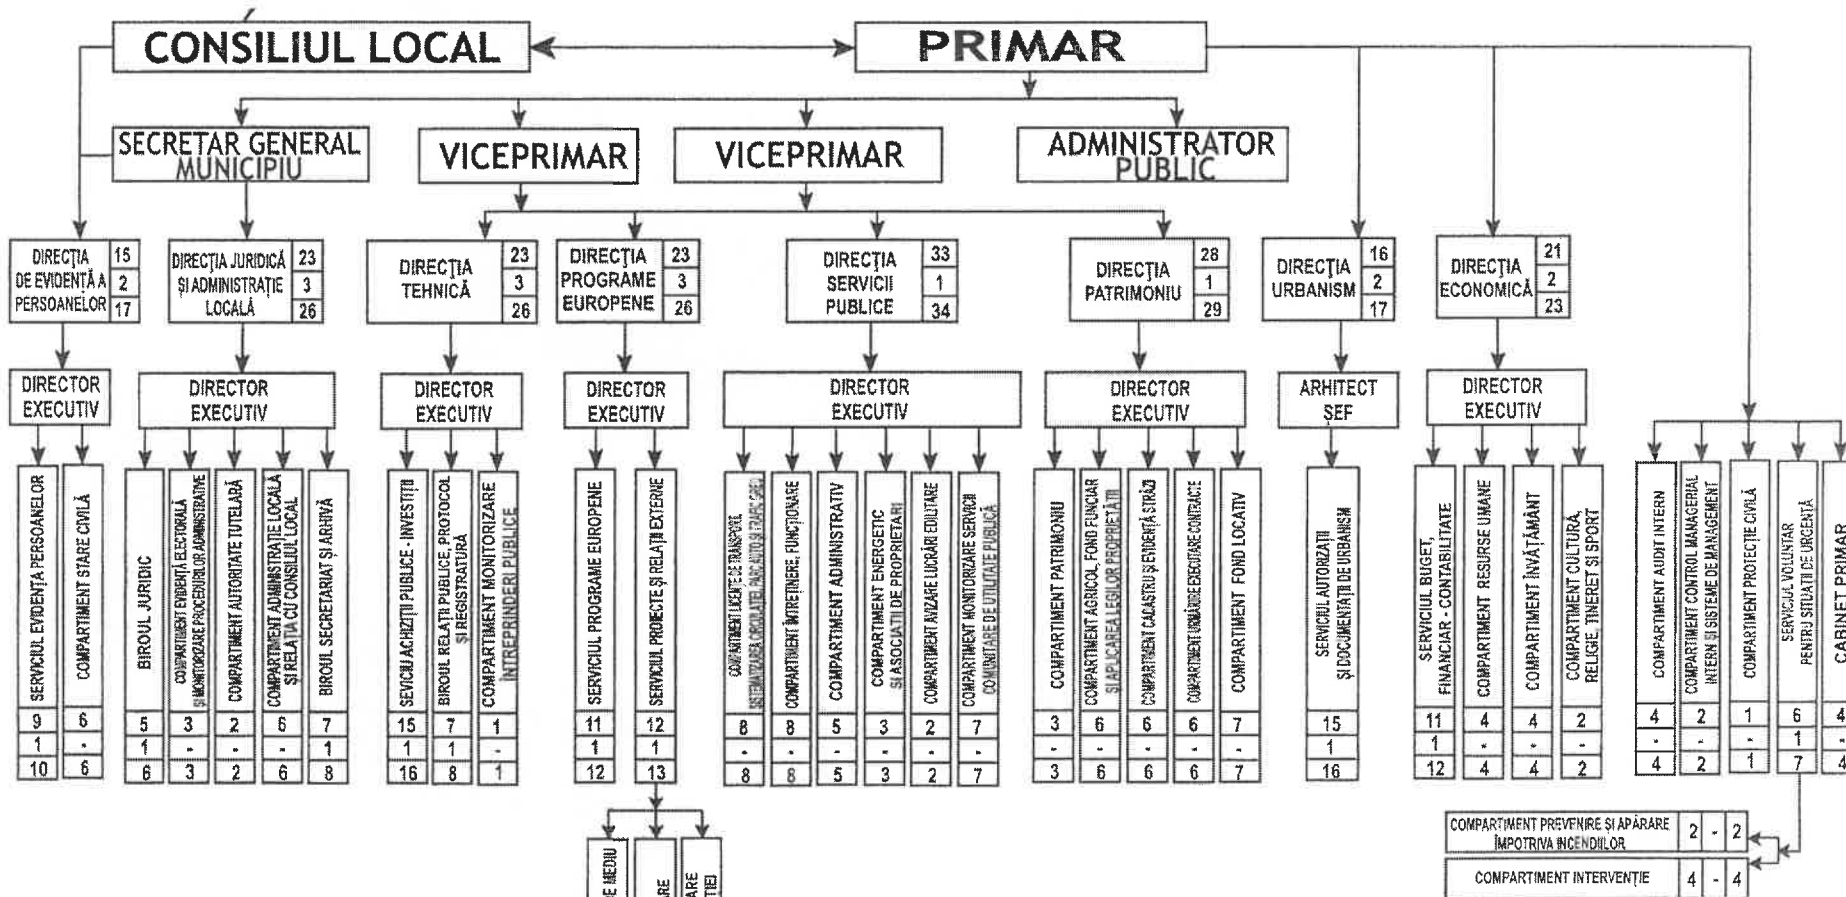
CONSILIUL LOCAL

PRIMAR

SECRETAR GENERAL MUNICIPIU

VICEPRIMAR

VICEPRIMAR

ADMINISTRATOR PUBLIC

DIRECȚIA DE EVIDENȚĂ A PERSOANELOR 15 2 17

DIRECȚIA JURIDICĂ ȘI ADMINISTRAȚIE LOCALĂ 23 3 26

DIRECȚIA TEHNICĂ 23 3 26

DIRECȚIA PROGRAME EUROPENE 23 3 26

DIRECȚIA SERVICII PUBLICE 33 1 34

DIRECȚIA PATRIMONIU 28 1 29

DIRECȚIA URBANISM 16 2 17

DIRECȚIA ECONOMICĂ 21 2 23

DIRECTOR EXECUTIV

DIRECTOR EXECUTIV

DIRECTOR EXECUTIV

DIRECTOR EXECUTIV

DIRECTOR EXECUTIV

DIRECTOR EXECUTIV

ARHITECT ȘEF

DIRECTOR EXECUTIV

SERVICIUL EVIDENȚA PERSOANELOR 9 1 10

COMPARTIMENT STARE CIVILĂ 6 - 6

BIROUL JURIDIC 5 1 6

COMPARTIMENT EVIDENȚĂ ELECTORALĂ ȘI MONITORIZARE PROCEDURILOR ADMINISTRATIVE 3 - 3

COMPARTIMENT AUTORITATE TUTELARĂ 2 - 2

COMPARTIMENT ADMINISTRAȚIE LOCALĂ ȘI RELAȚIA CU CONSILIUL LOCAL 6 - 6

BIROUL SECRETARIAT ȘI ARHIVĂ 7 1 8

SERVICIUL ACHIZIȚII PUBLICE - INVESTIȚII 15 1 16

BIROUL RELAȚII PUBLICE, PROTOCOL ȘI REGISTRATURĂ 7 1 8

COMPARTIMENT MONITORIZARE ÎNTREPRINDERI PUBLICE 1 - 1

SERVICIUL PROGRAME EUROPENE 11 1 12

SERVICIUL PROIECTE ȘI RELAȚII EXTERNE 12 1 13

COMPARTIMENT LICENȚE DE TRANSPORT, SISTEMATIZAREA CIRCULAȚIEI, PARC AUTO ȘI TRANSPORT 8 - 8

COMPARTIMENT ÎNTREȚINERE, FUNCȚIONARE 8 - 8

COMPARTIMENT ADMINISTRATIV 5 - 5

COMPARTIMENT ENERGETIC ȘI ASOCIAȚII DE PROPRIETARI 3 - 3

COMPARTIMENT AVIZARE LUCRĂRI EDILITARE 2 - 2

COMPARTIMENT MONITORIZARE SERVICII COMUNITARE DE UTILITATE PUBLICĂ 7 - 7

COMPARTIMENT PATRIMONIU 3 - 3

COMPARTIMENT AGRICOL, FOND FUNCIAR ȘI APLICAREA LEGILOR PROPRIETĂȚII 6 - 6

COMPARTIMENT CADASTRU ȘI EVIDENȚĂ STRĂZI 6 - 6

COMPARTIMENT URMĂRIRE EXECUTARE CONTRACTE 6 - 6

COMPARTIMENT FOND LOCATIV 7 - 7

SERVICIUL AUTORIZĂRI ȘI DOCUMENTAȚII DE URBANISM 15 1 16

SERVICIUL BUGET, FINANCIAR - CONTABILITATE 11 1 12

COMPARTIMENT RESURSE UMANE 4 - 4

COMPARTIMENT ÎNVĂȚĂMÂNT 4 - 4

COMPARTIMENT CULTURĂ, RELIGIE, TINERET ȘI SPORT 2 - 2

COMPARTIMENT AUDIT INTERN 4 - 4

COMPARTIMENT CONTROL MANAGERIAL INTERN ȘI SISTEME DE MANAGEMENT 2 - 2

COMPARTIMENT PROTECȚIE CIVILĂ 1 - 1

SERVICIUL VOLUNTAR PENTRU SITUAȚII DE URGENȚĂ 6 1 7

CABINET PRIMAR 4 - 4

COMPARTIMENT PREVENIRE ȘI APĂRARE ÎMPOTRIVA INCENDIILOR 2 - 2

COMPARTIMENT INTERVENȚIE 4 - 4

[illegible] E MEDIU

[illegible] ARE

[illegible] ARE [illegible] TIEI